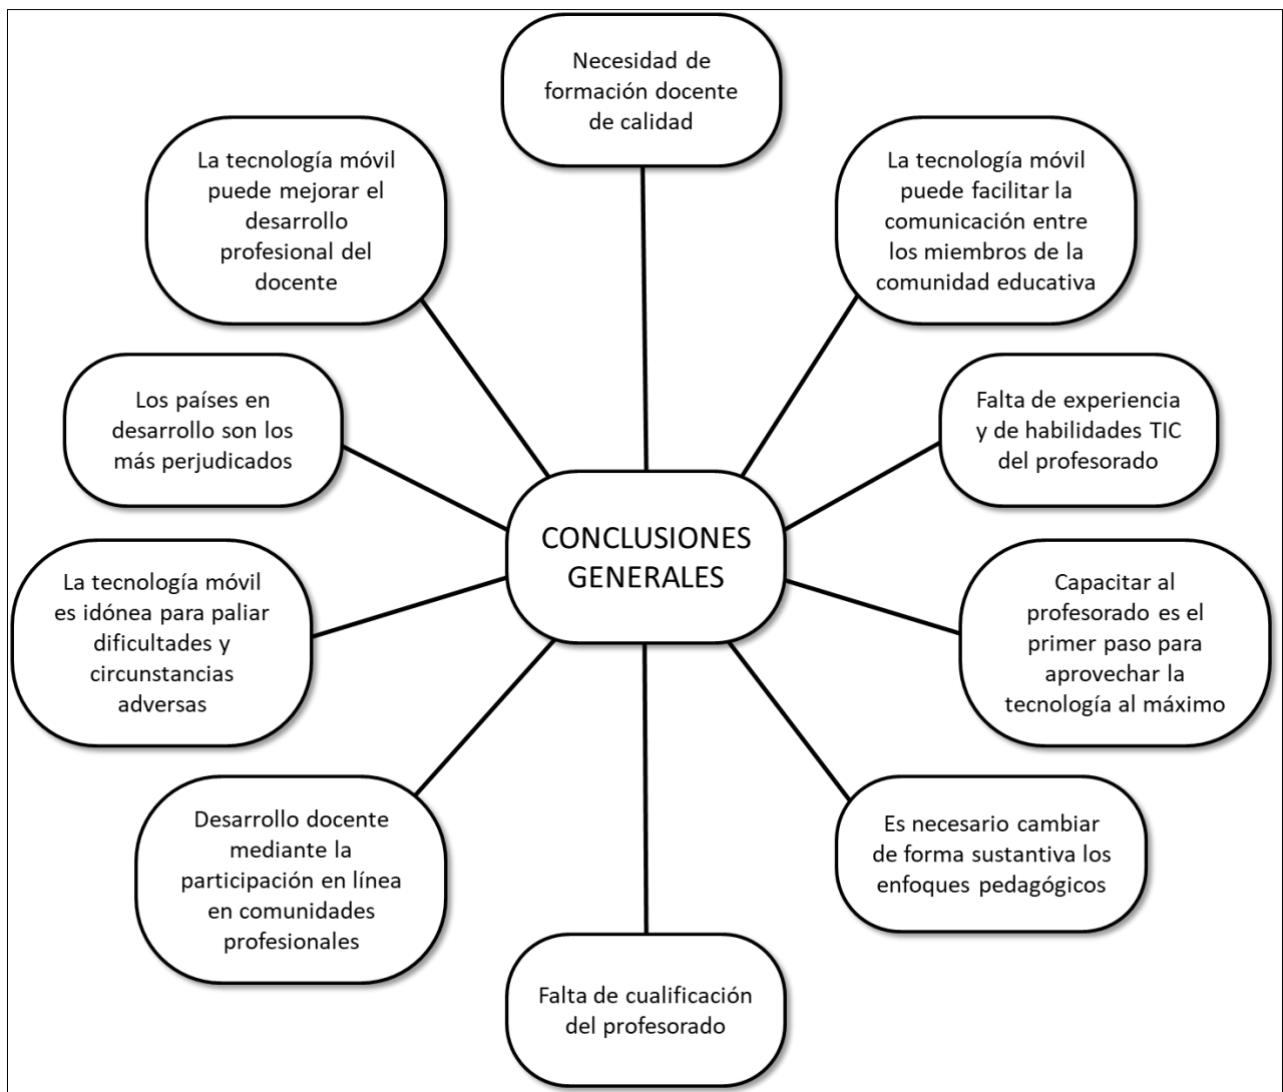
CONCLUSIONES GENERALES

Necesidad de formación docente de calidad

La tecnología móvil puede facilitar la comunicación entre los miembros de la comunidad educativa

Falta de experiencia y de habilidades TIC del profesorado

Capacitar al profesorado es el primer paso para aprovechar la tecnología al máximo

Es necesario cambiar de forma sustantiva los enfoques pedagógicos

Falta de cualificación del profesorado

Desarrollo docente mediante la participación en línea en comunidades profesionales

La tecnología móvil es idónea para paliar dificultades y circunstancias adversas

Los países en desarrollo son los más perjudicados

La tecnología móvil puede mejorar el desarrollo profesional del docente